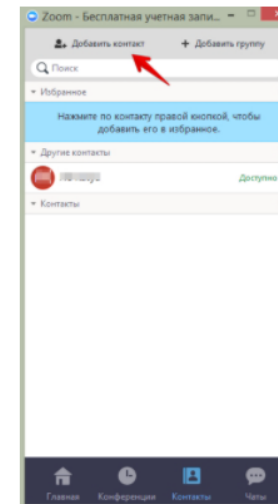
Zoom - Бесплатная учетная запи...

Добавить контакт

+ Добавить группу

Поиск

Избранное

Нажмите по контакту правой кнопкой, чтобы добавить его в избранное.

Другие контакты

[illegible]

Доступно

Контакты

Главная

Конференции

Контакты

Чаты